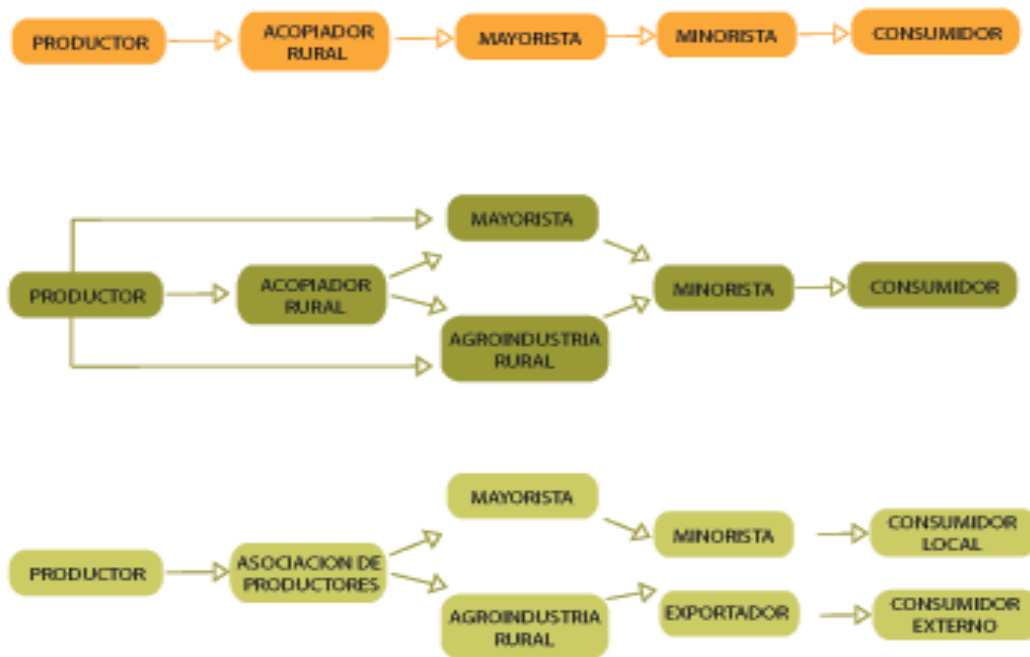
PRODUCTOR
ACOPIADOR RURAL
MAYORISTA
MINORISTA
CONSUMIDOR

MAYORISTA
PRODUCTOR
ACOPIADOR RURAL
MINORISTA
CONSUMIDOR
AGROINDUSTRIA RURAL

MAYORISTA
PRODUCTOR
ASOCIACION DE PRODUCTORES
MINORISTA
CONSUMIDOR LOCAL
AGROINDUSTRIA RURAL
EXPORTADOR
CONSUMIDOR EXTERNO